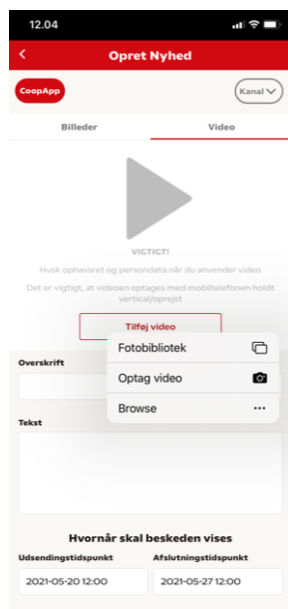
12.04

<

Opret Nyhed

CoopApp

Kanal

Billeder

Video

VIGTIGT!

Husk ophavsret og persondata når du anvender video

Det er vigtigt, at videoen optages med mobiltelefonen holdt vertical/oprejst

Tilføj video

Overskrift

Fotobibliotek

Optag video

Browse

Tekst

Hvornår skal beskeden vises

Udsendingstidspunkt

Afslutningstidspunkt

2021-05-20 12:00

2021-05-27 12:00